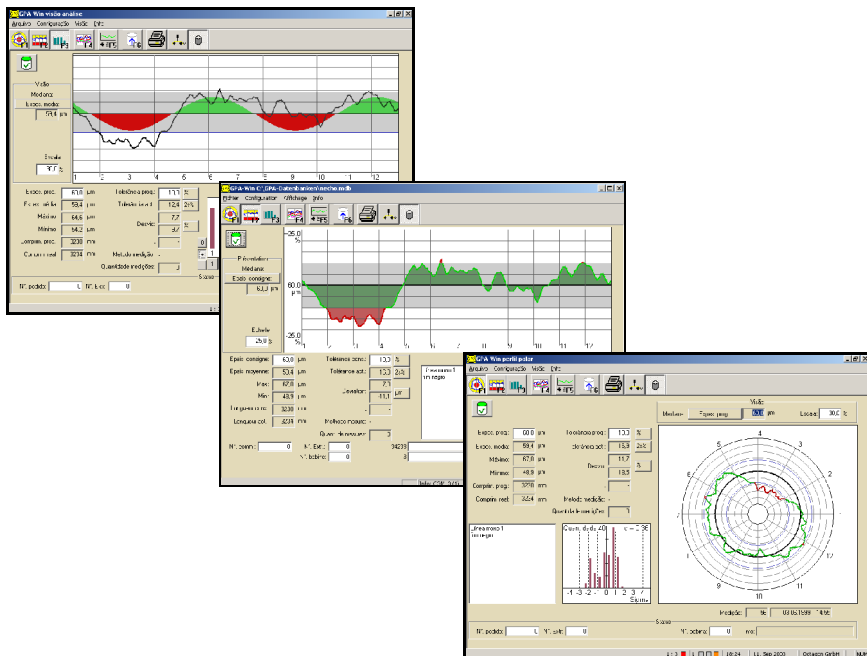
GPA-Win visão análise
Arquivo Configuração Visão Info

Visão
Mediana
Espes. media
59,4 µm

Escala
30,0 %

1 2 3 4 5 6 7 8 9 10 11 12

Espes. prog. 60,0 µm
Espes. média 59,4 µm
Máximo 64,6 µm
Mínimo 54,2 µm
Compris. prog. 3230 mm
Compris. real 3234 mm
Tolerância prog. 17,7 %
Tolerância real 12,4 2/s
Desvio 7,7
Melodia medição
Quantidade medições

Nº pedido 0 Nº Exec 0

GPA-Win C:\GPA-Datenbanken\neche.mdb
Fichier Configurator Affichage Info

25,0 %
60,0 µm
-25,0 %

Présentation
Mediane
Epais consigne
63,0 µm

Echelle
25,0 %

1 2 3 4 5 6 7 8 9 10 11 12

Epais. consigne 63,0 µm
Epais moyenne 59,4 µm
Max 67,0 µm
Min 48,9 µm
Longueur cons. 3230 mm
Longueur act. 3238 mm
Tolérance cons. 10,0 %
Tolérance act. 13,3 2/s
Deviation 11,1 µm
Methode mesure
Quantité mesures 3
Nº comm 0
Nº Ext. 0
Nº bobine 0
Remarque 1
rm negro

GPA-Win perfil polar
Arquivo Configuração Visão Info

Visão
Mediana Espes. prog. 60,0 µm Escala 30,0 %

Espes. prog. 60,0 µm
Espes. média 59,4 µm
Máximo 67,0 µm
Mínimo 48,9 µm
Compris. prog. 3230 mm
Compris. real 3234 mm
Tolerância prog. 10,0 %
Tolerância real 13,3 2/s
Desvio 11,7 %
Melodia medição
Quantidade medições

Presentaroo 1
rm negro

-4 -3 -2 -1 0 1 2 3 4 S µm

4 5 6 7 8 9 10 11 12 1 2 3

Medição 96 09.06.1999 14:56

Nº pedido 0 Nº Exec 0 Nº bobina 0 mm

10:24 11. Sep 2000 Octagon GmbH NUM